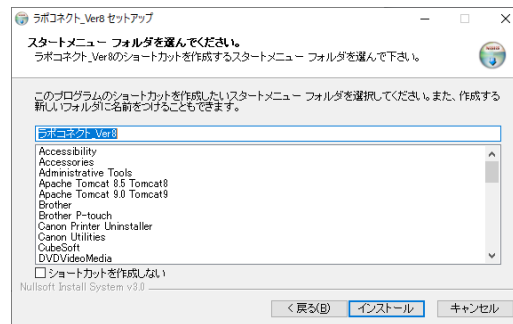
ラポコネクト_Ver8 セットアップ

スタートメニュー フォルダを選んでください。
ラポコネクト_Ver8のショートカットを作成するスタートメニュー フォルダを選んで下さい。

このプログラムのショートカットを作成したいスタートメニュー フォルダを選択してください。また、作成する新しいフォルダに名前をつけることもできます。

ラポコネクト_Ver8

Accessibility
Accessories
Administrative Tools
Apache Tomcat 8.5 Tomcat8
Apache Tomcat 9.0 Tomcat9
Brother
Brother P-touch
Canon Printer Uninstaller
Canon Utilities
CubeSoft
DVDVideoMedia

☐ ショートカットを作成しない

Nullsoft Install System v3.0

< 戻る(B)　インストール　キャンセル